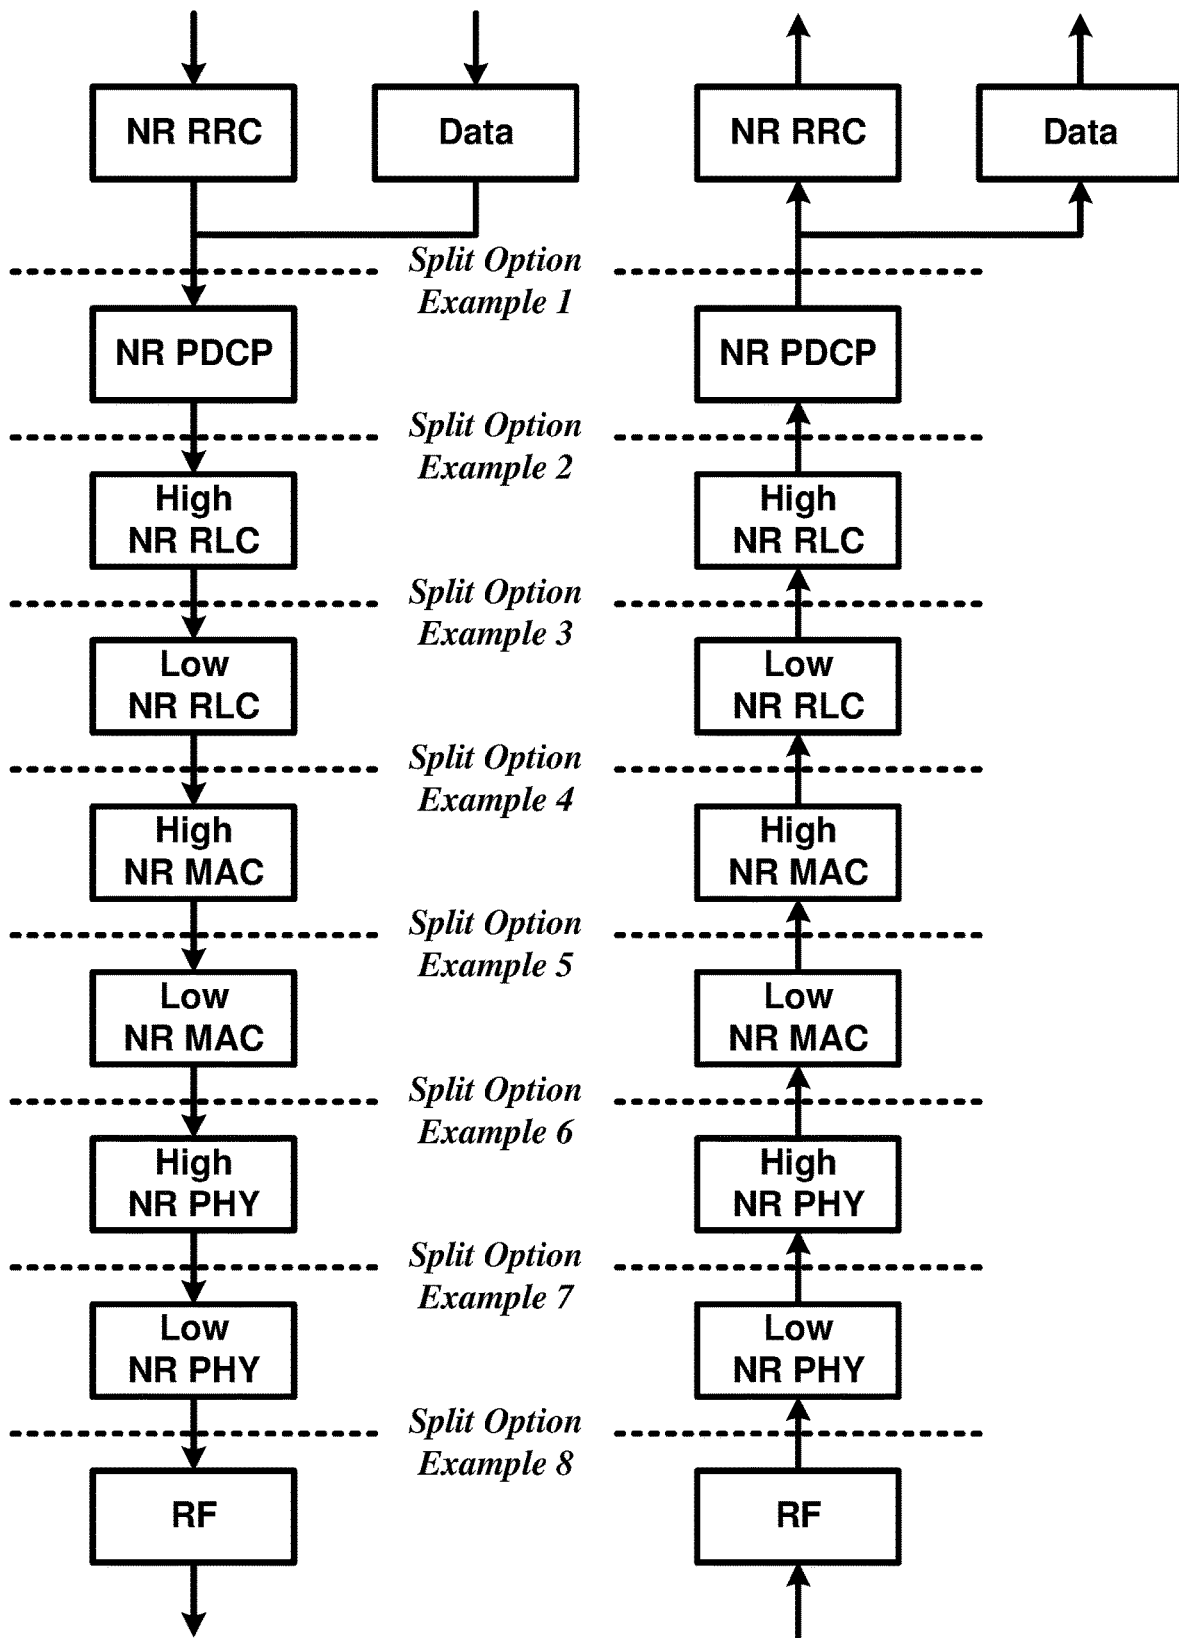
NR RRC

Data

NR RRC

Data

Split Option Example 1

NR PDCP

NR PDCP

Split Option Example 2

High NR RLC

High NR RLC

Split Option Example 3

Low NR RLC

Low NR RLC

Split Option Example 4

High NR MAC

High NR MAC

Split Option Example 5

Low NR MAC

Low NR MAC

Split Option Example 6

High NR PHY

High NR PHY

Split Option Example 7

Low NR PHY

Low NR PHY

Split Option Example 8

RF

RF